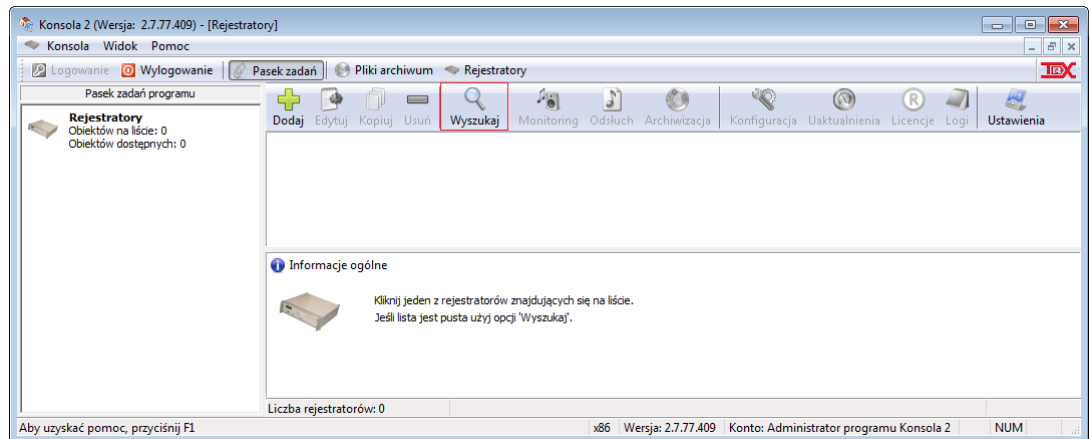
Konsola 2 (Wersja: 2.7.77.409) - [Rejestratory]

Konsola Widok Pomoc

Logowanie Wylogowanie Pasek zadań Pliki archiwum Rejestratory

TDX

Pasek zadań programu

Rejestratory
Obiektów na liście: 0
Obiektów dostępnych: 0

Dodaj Edytuj Kopiuj Usuń Wyszukaj Monitoring Odsłuch Archiwizacja Konfiguracja Uaktualnienia Licencje Logi Ustawienia

Informacje ogólne

Kliknij jeden z rejestratorów znajdujących się na liście.
Jeśli lista jest pusta użyj opcji 'Wyszukaj'.

Liczba rejestratorów: 0

Aby uzyskać pomoc, przyciśnij F1 | x86 | Wersja: 2.7.77.409 | Konto: Administrator programu Konsola 2 | NUM